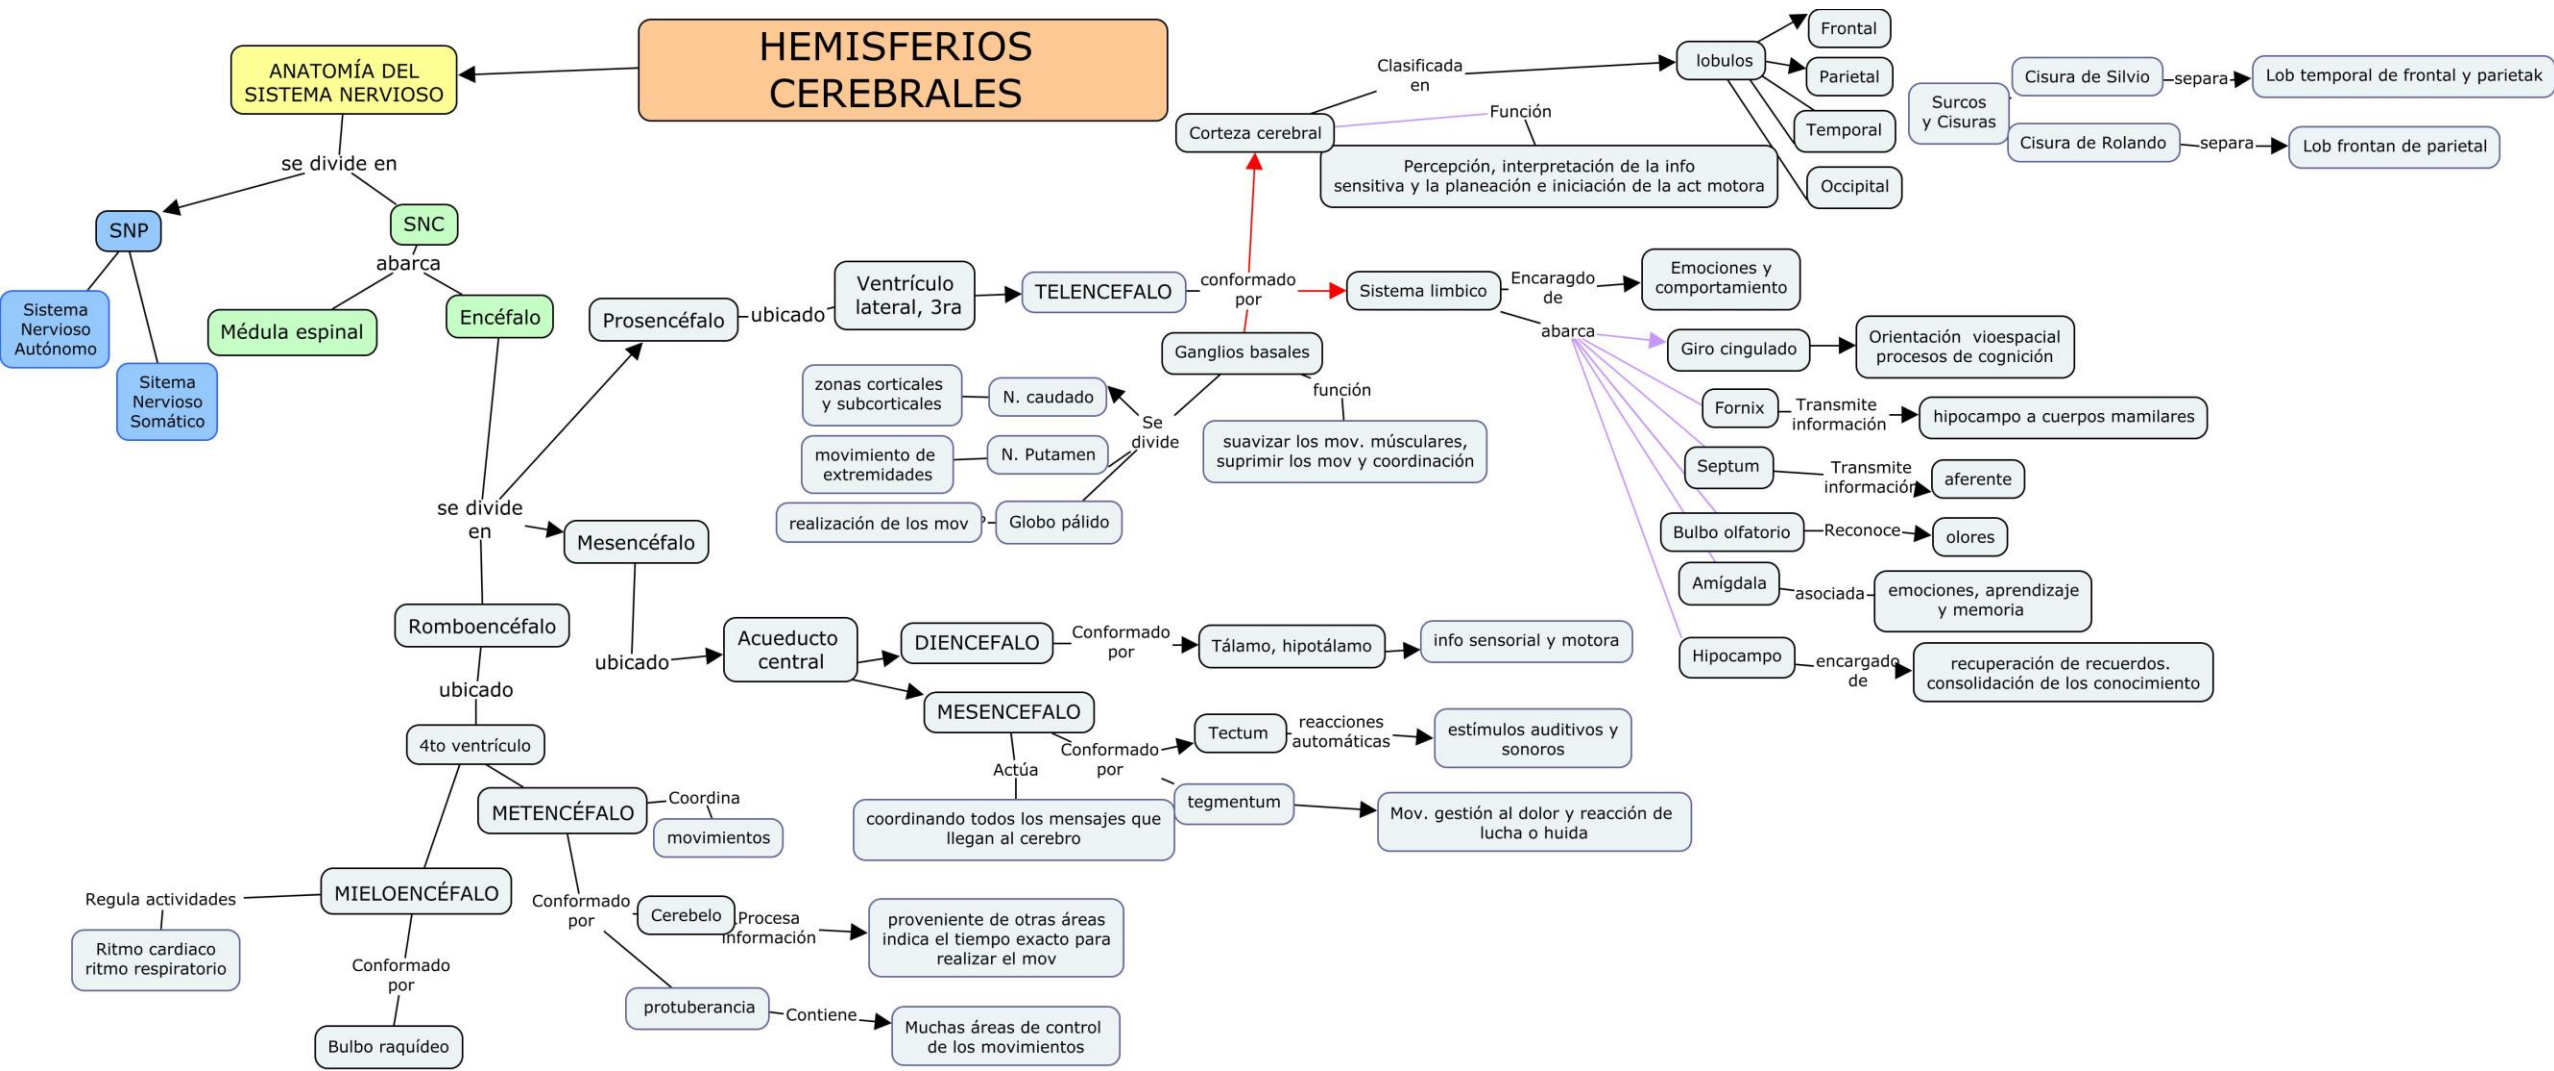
HEMISFERIOS CEREBRALES

ANATOMÍA DEL SISTEMA NERVIOSO

se divide en

SNP

SNC

Sistema Nervioso Autónomo

Sitema Nervioso Somático

abarca

Médula espinal

Encéfalo

se divide en

Prosencéfalo

ubicado

Ventrículo lateral, 3ra

TELENCEFALO

conformado por

Corteza cerebral

Clasificada en

lobulos

Frontal

Parietal

Temporal

Occipital

Función

Percepción, interpretación de la info sensitiva y la planeación e iniciación de la act motora

Surcos y Cisuras

Cisura de Silvio

separa

Lob temporal de frontal y parietak

Cisura de Rolando

separa

Lob frontan de parietal

Sistema limbico

Encaragdo de

Emociones y comportamiento

abarca

Giro cingulado

Orientación vioespacial procesos de cognición

Fornix

Transmite información

hipocampo a cuerpos mamilares

Septum

Transmite información

aferente

Bulbo olfatorio

Reconoce

olores

Amígdala

asociada

emociones, aprendizaje y memoria

Hipocampo

encargado de

recuperación de recuerdos. consolidación de los conocimiento

Ganglios basales

función

suavizar los mov. músculares, suprimir los mov y coordinación

Se divide

N. caudado

zonas corticales y subcorticales

N. Putamen

movimiento de extremidades

Globo pálido

realización de los mov

Mesencéfalo

ubicado

Acueducto central

DIENCEFALO

Conformado por

Tálamo, hipotálamo

info sensorial y motora

MESENCEFALO

Conformado por

Tectum

reacciones automáticas

estímulos auditivos y sonoros

tegmentum

Mov. gestión al dolor y reacción de lucha o huida

Actúa

coordinando todos los mensajes que llegan al cerebro

Romboencéfalo

ubicado

4to ventrículo

METENCÉFALO

Coordina

movimientos

Conformado por

Cerebelo

Procesa información

proveniente de otras áreas indica el tiempo exacto para realizar el mov

protuberancia

Contiene

Muchas áreas de control de los movimientos

MIELOENCÉFALO

Regula actividades

Ritmo cardiaco ritmo respiratorio

Conformado por

Bulbo raquídeo